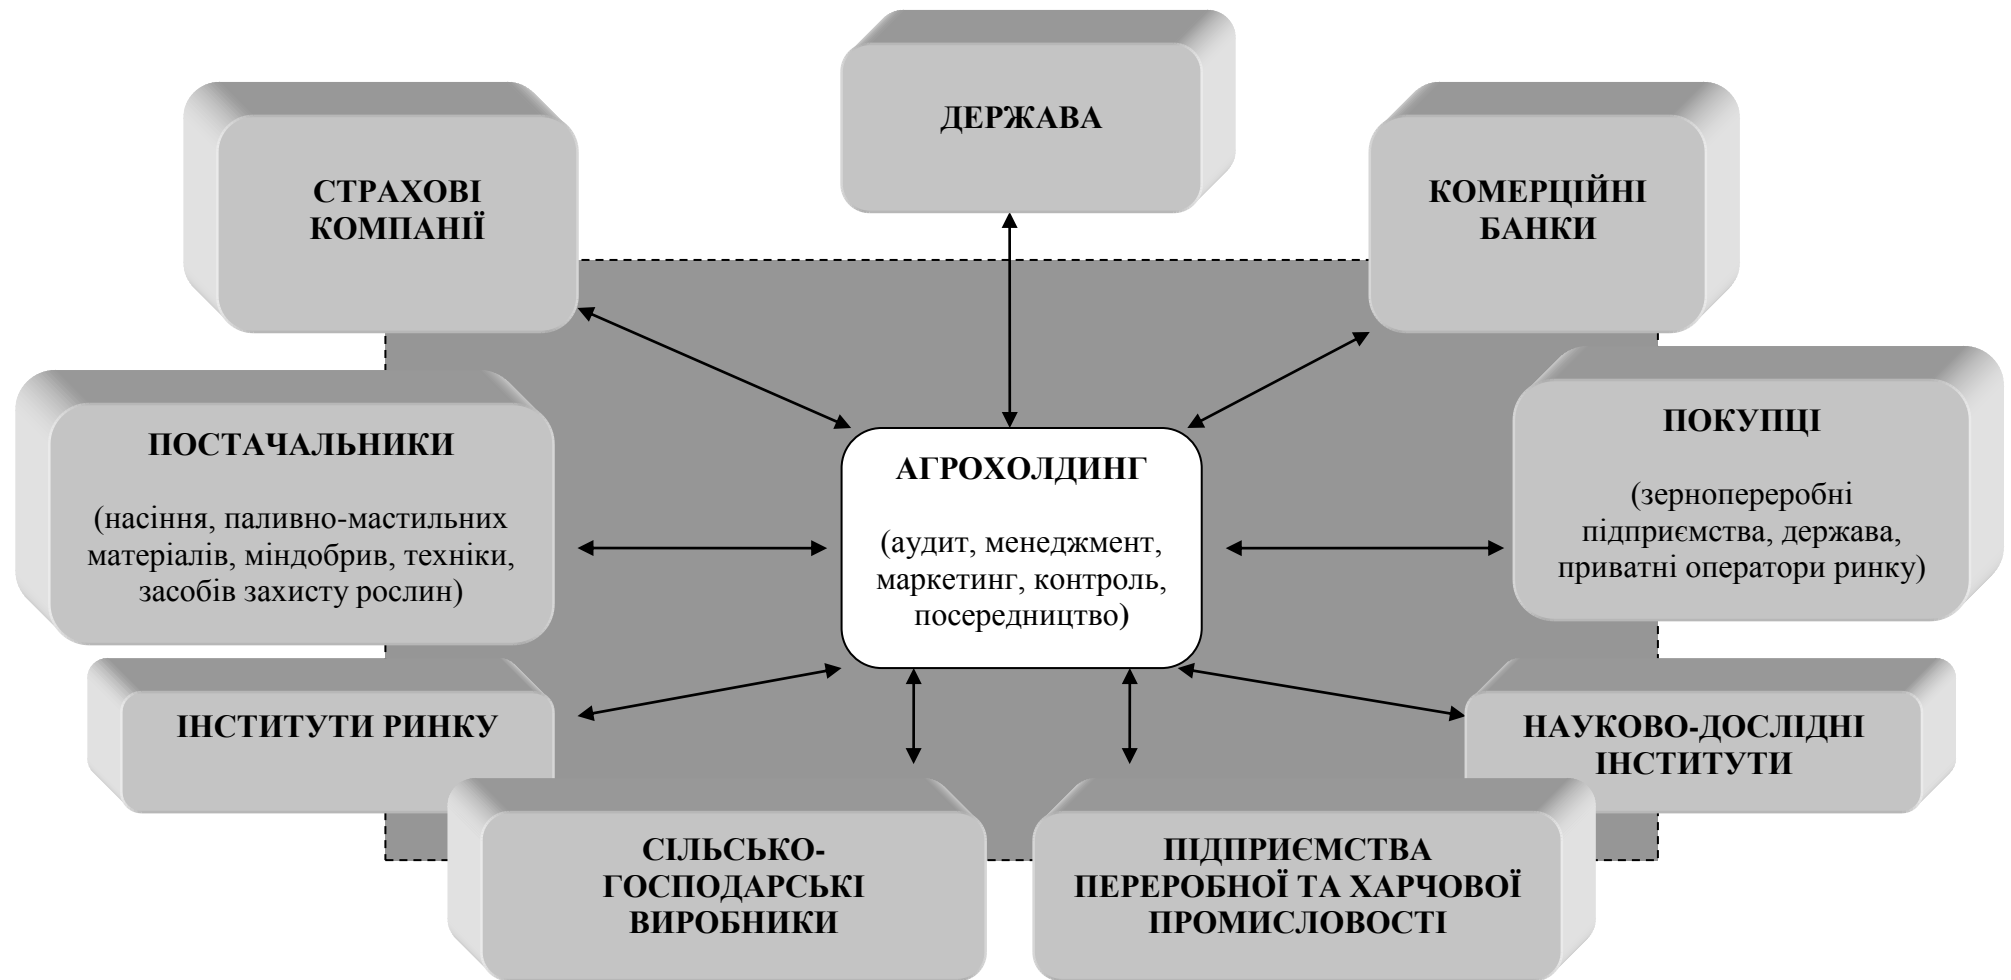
ДЕРЖАВА

СТРАХОВІ КОМПАНІЇ

КОМЕРЦІЙНІ БАНКИ

ПОСТАЧАЛЬНИКИ

(насіння, паливно-мастильних матеріалів, міндобрив, техніки, засобів захисту рослин)

АГРОХОЛДИНГ

(аудит, менеджмент, маркетинг, контроль, посередництво)

ПОКУПЦІ

(зернопереробні підприємства, держава, приватні оператори ринку)

ІНСТИТУТИ РИНКУ

НАУКОВО-ДОСЛІДНІ ІНСТИТУТИ

СІЛЬСЬКО-ГОСПОДАРСЬКІ ВИРОБНИКИ

ПІДПРИЄМСТВА ПЕРЕРОБНОЇ ТА ХАРЧОВОЇ ПРОМИСЛОВОСТІ